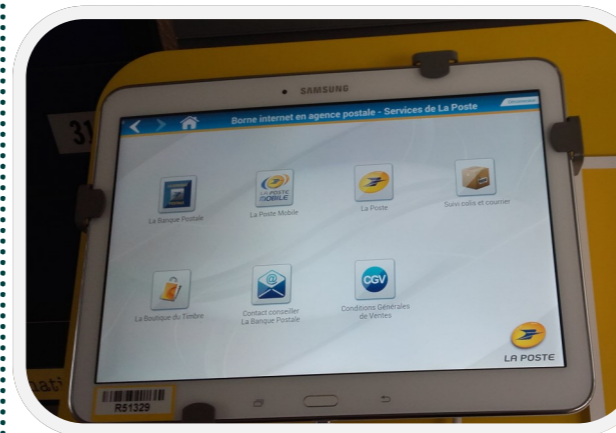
SAMSUNG

Borne internet en agence postale - Services de La Poste

La Banque Postale

LA POSTE MOBILE

La Poste Mobile

La Poste

Suivi colis et courrier

La Boutique du Timbre

Contact conseiller La Banque Postale

CGV

Conditions Générales de Ventes

LA POSTE

31

R51329